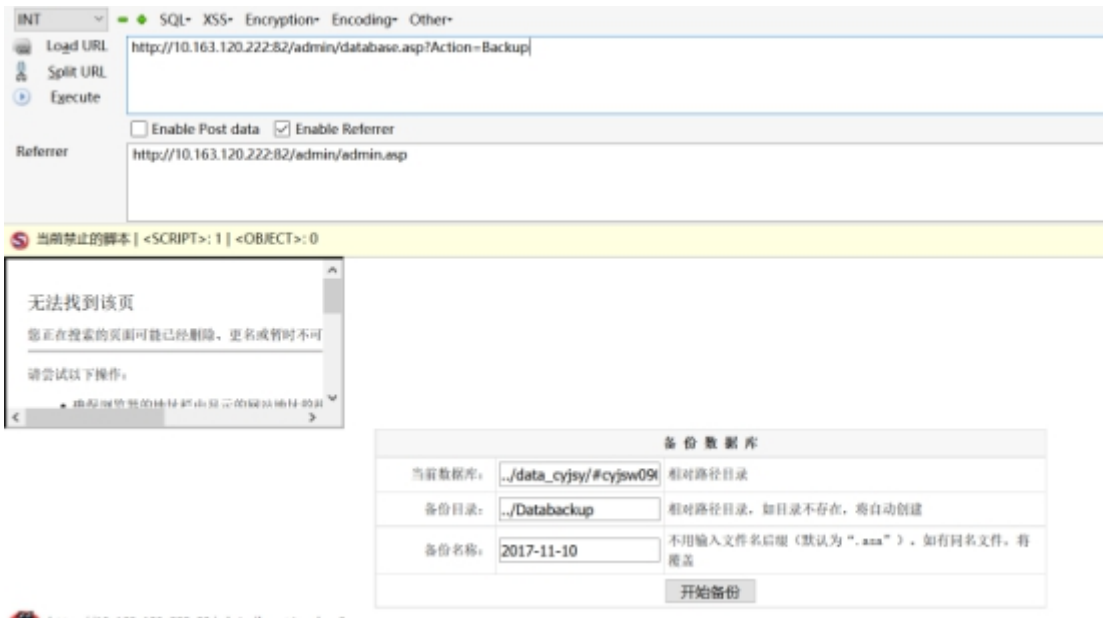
INT SQL- XSS- Encryption- Encoding- Other-

Load URL
Split URL
Execute

http://10.163.120.222:82/admin/database.asp?Action=Backup

Enable Post data  Enable Referrer

Referrer

http://10.163.120.222:82/admin/admin.asp

当前禁止的脚本 | <SCRIPT>: 1 | <OBJECT>: 0

无法找到该页

您正在搜索的页面可能已经删除、更名或暂时不可

请尝试以下操作:

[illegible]

| 备份数据库 | | |
|---|---|---|
| 当前数据库: | ../data_cyjsy/#cyjsw09( | 相对路径目录 |
| 备份目录: | ../Databackup | 相对路径目录，如目录不存在，将自动创建 |
| 备份名称: | 2017-11-10 | 不用输入文件名后缀（默认为".asa"），如有同名文件，将覆盖 |
| | 开始备份 | |

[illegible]